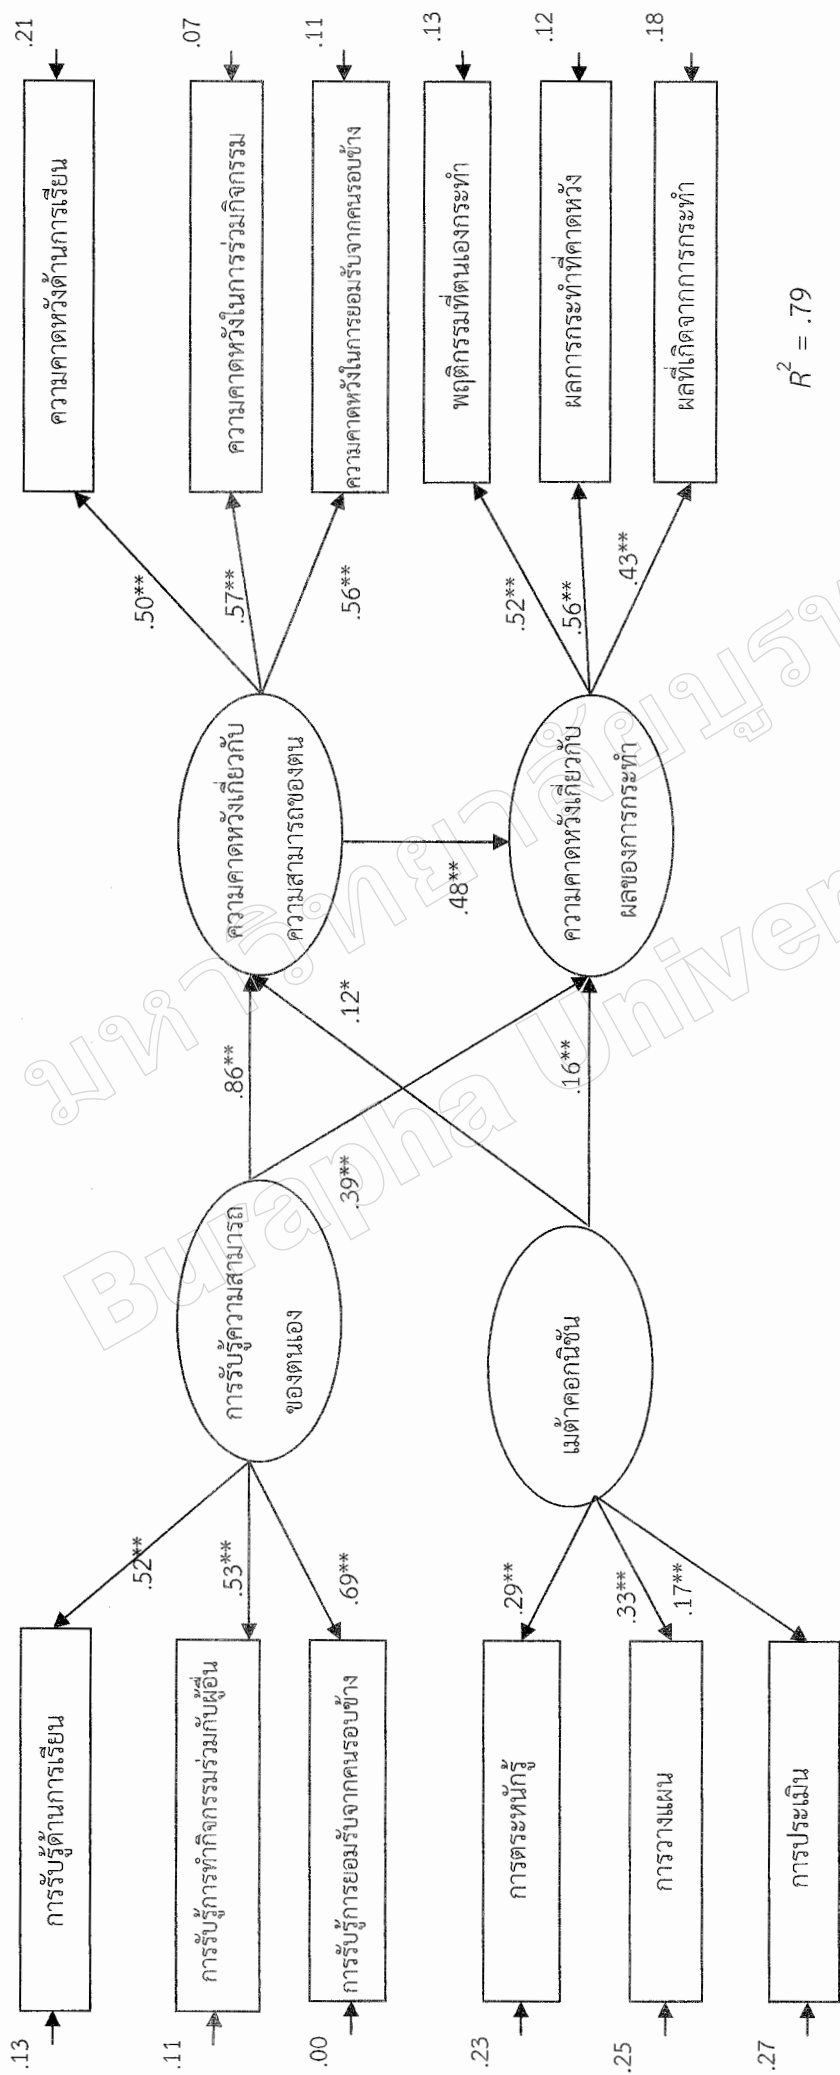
.13 การรับรู้ด้านการเรียน

.11 การรับรู้การทำกิจกรรมร่วมกับผู้อื่น

.00 การรับรู้การยอมรับจากคนรอบข้าง

.23 การตระหนักรู้

.25 การวางแผน

.27 การประเมิน

.52**

.53**

.69**

.29**

.33**

.17**

การรับรู้ความสามารถของตนเอง

เมต้าคอกนิชัน

.86**

.39**

.12*

.16**

ความคาดหวังเกี่ยวกับความสามารถของตน

.48**

ความคาดหวังเกี่ยวกับผลของการกระทำ

.50**

.57**

.56**

.52**

.56**

.43**

ความคาดหวังด้านการเรียน .21

ความคาดหวังในการร่วมกิจกรรม .07

ความคาดหวังในการยอมรับจากคนรอบข้าง .11

พฤติกรรมที่ตนเองกระทำ .13

ผลการกระทำที่คาดหวัง .12

ผลที่เกิดจากการกระทำ .18

$R^2 = .79$

มหาวิทยาลัยบูรพา Burapha University